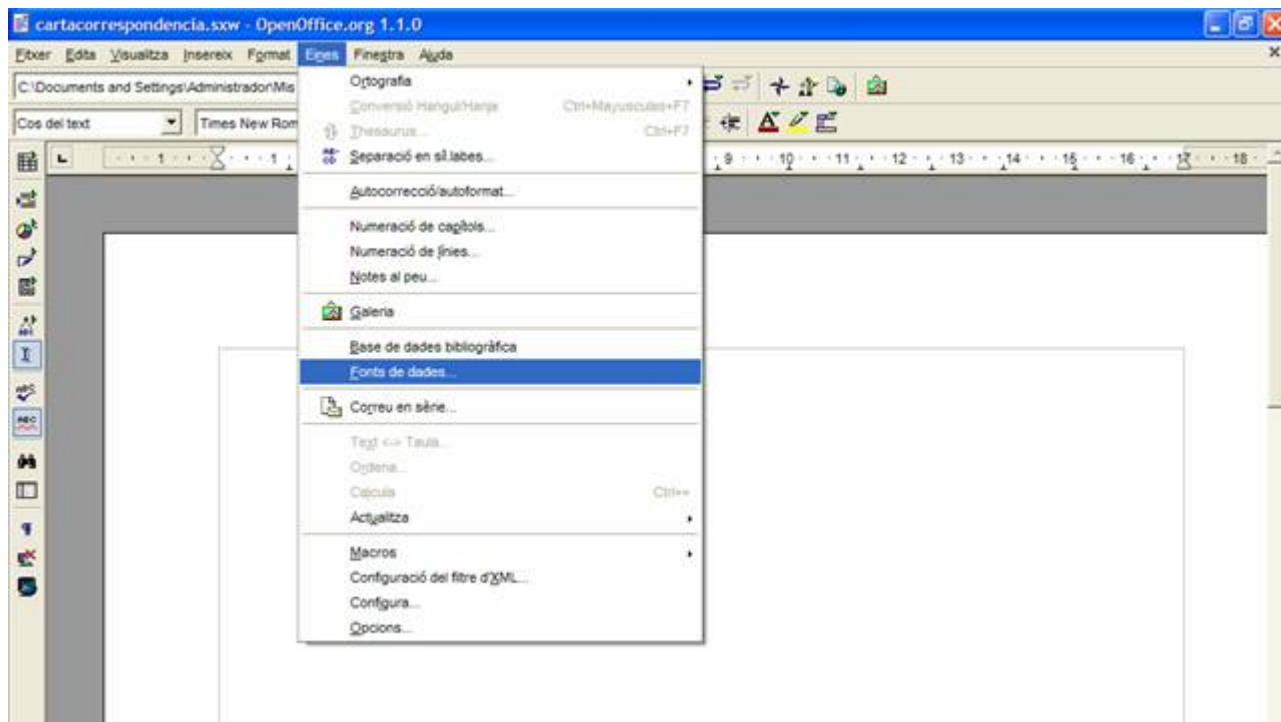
cartacorrespondencia.sxw - OpenOffice.org 1.1.0

Fitxer Edita Visualitza Insereix Format Eines Finestra Ajuda

C:\Documents and Settings\Administrador\Mis

Cos del text

Times New Rom

Ortografia

Conversió Hangul/Hanja Ctrl+Mayusculas+F7

Thesaurus... Ctrl+F7

Separació en síl.labes...

Autocorrecció/autoformat...

Numeració de capítols...

Numeració de línies...

Notes al peu...

Galeria

Base de dades bibliogràfica

Fonts de dades...

Correu en sèrie...

Text <-> Taula...

Ordena...

Calcula Ctrl++

Actualitza

Macros

Configuració del filtre d'XML...

Configura...

Opcions...

1 2 3 4 5 6 7 8 9 10 11 12 13 14 15 16 17 18